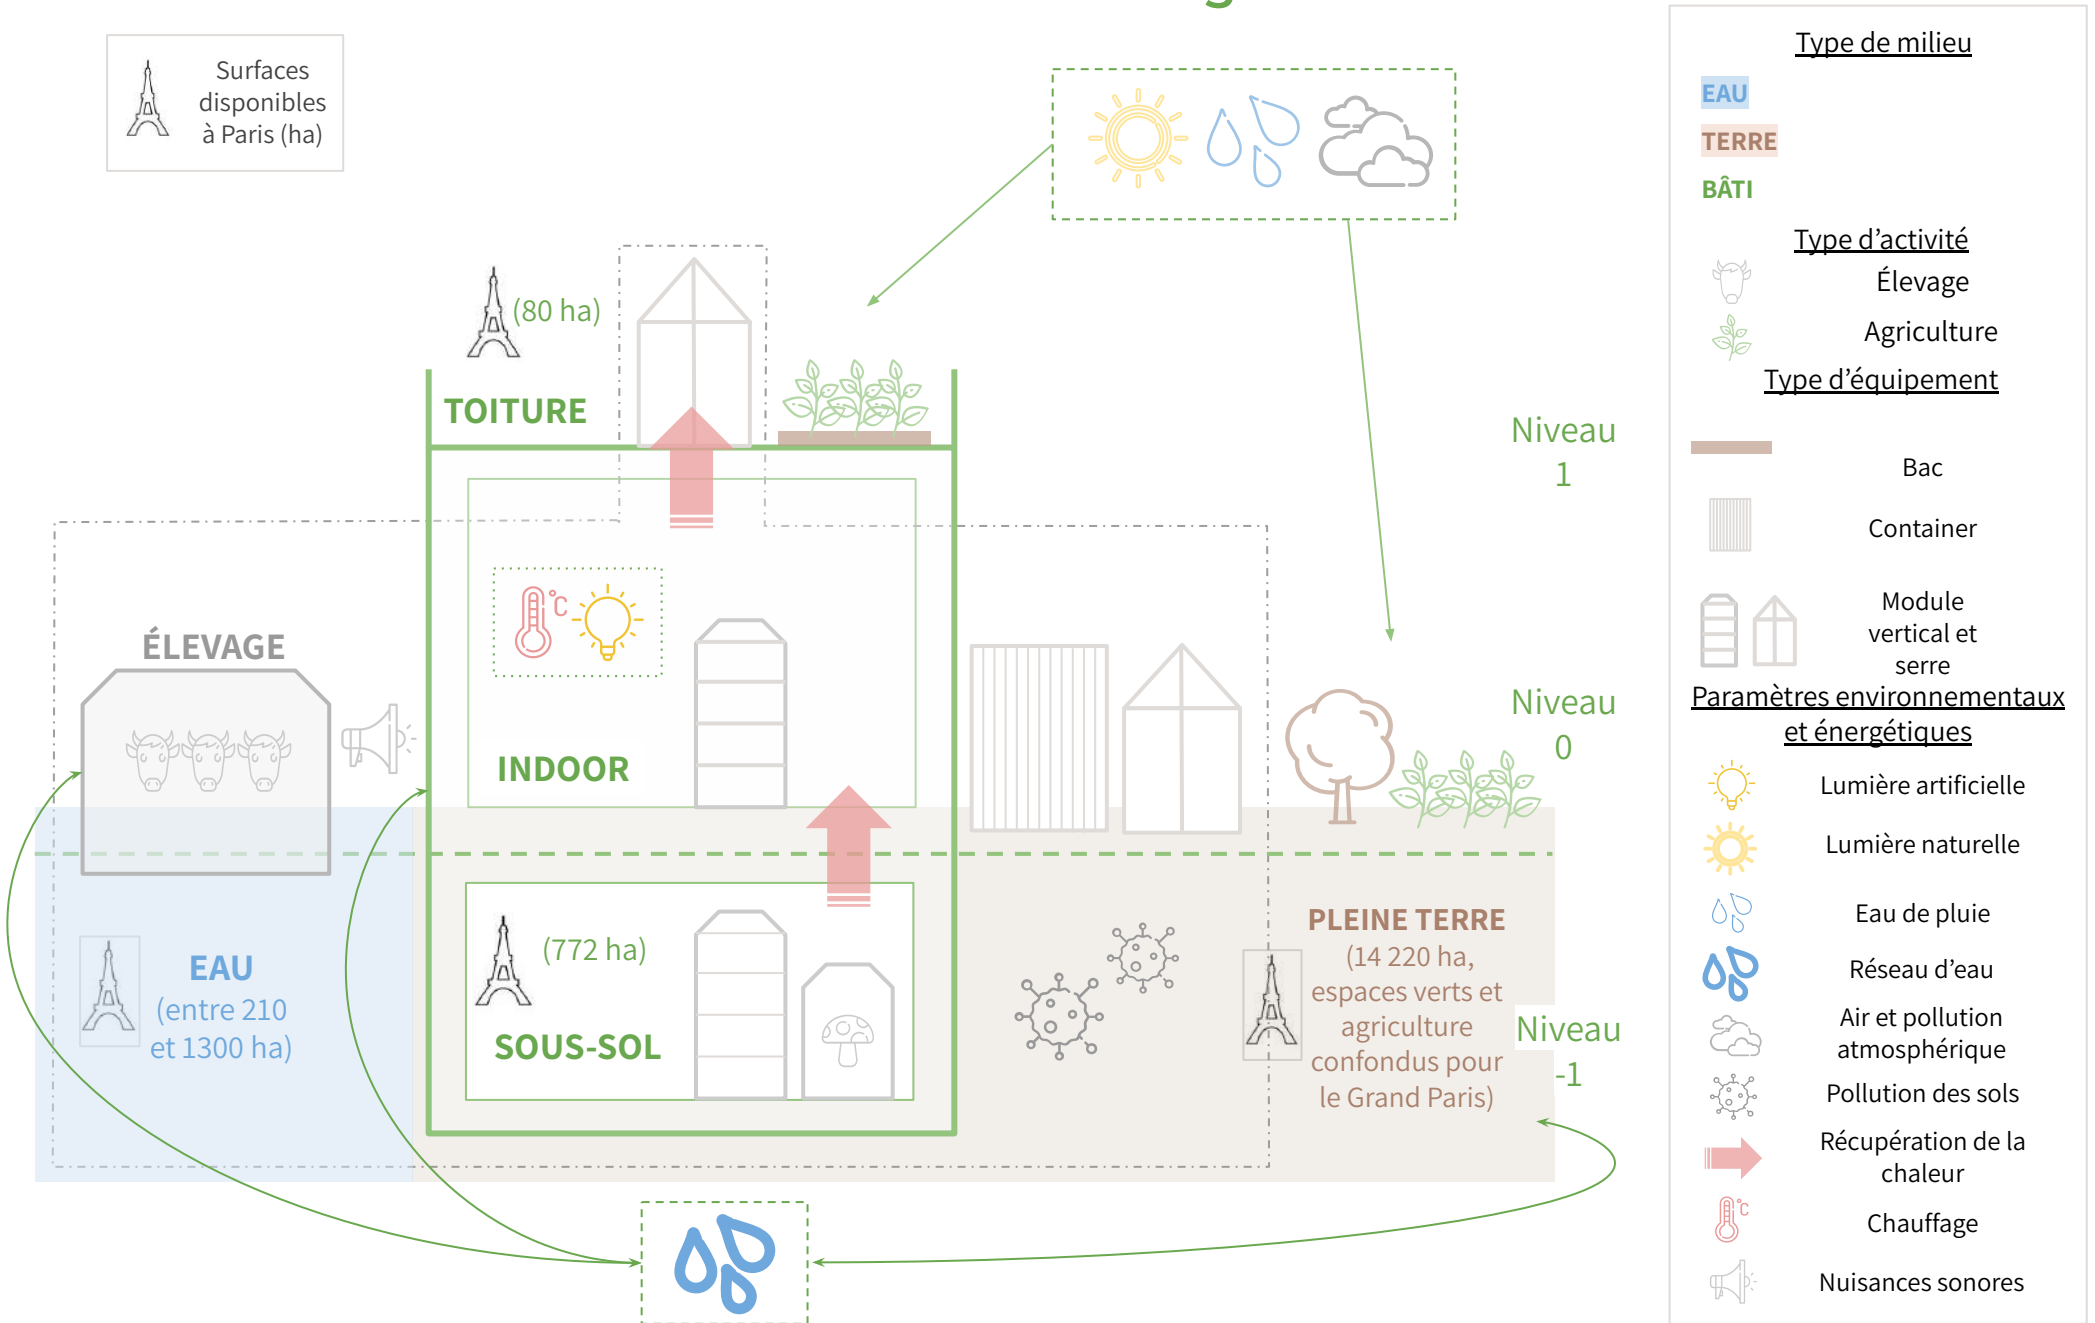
Surfaces disponibles à Paris (ha)

(80 ha)

TOITURE

Niveau 1

ÉLEVAGE

INDOOR

Niveau 0

EAU
(entre 210 et 1300 ha)

(772 ha)

SOUS-SOL

PLEINE TERRE
(14 220 ha, espaces verts et agriculture confondus pour le Grand Paris)

Niveau -1

Type de milieu
EAU
TERRE
BÂTI

Type d'activité
Élevage
Agriculture

Type d'équipement
Bac
Container
Module vertical et serre

Paramètres environnementaux et énergétiques
Lumière artificielle
Lumière naturelle
Eau de pluie
Réseau d'eau
Air et pollution atmosphérique
Pollution des sols
Récupération de la chaleur
Chauffage
Nuisances sonores